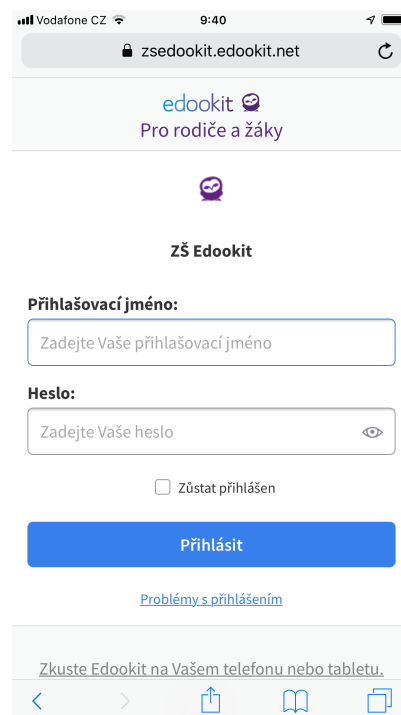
Vodafone CZ 9:40

zsedookit.edookit.net

edookit
Pro rodiče a žáky

ZŠ Edookit

Přihlašovací jméno:

Zadejte Vaše přihlašovací jméno

Heslo:

Zadejte Vaše heslo

Zůstat přihlášen

Přihlásit

Problémy s přihlášením

Zkuste Edookit na Vašem telefonu nebo tabletu.